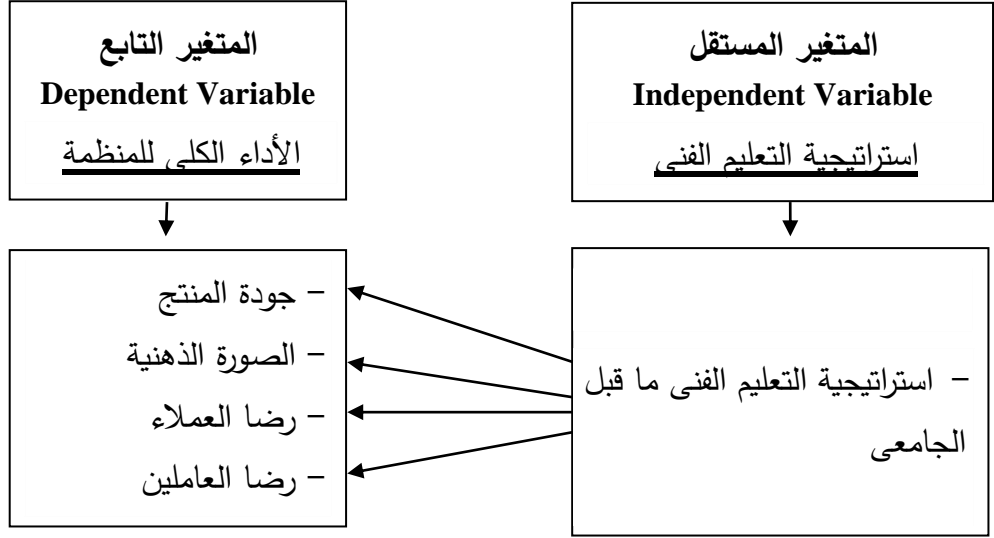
المتغير المستقل
Independent Variable
استراتيجية التعليم الفنى

المتغير التابع
Dependent Variable
الأداء الكلى للمنظمة

– استراتيجية التعليم الفنى ما قبل الجامعى

– جودة المنتج
– الصورة الذهنية
– رضا العملاء
– رضا العاملين